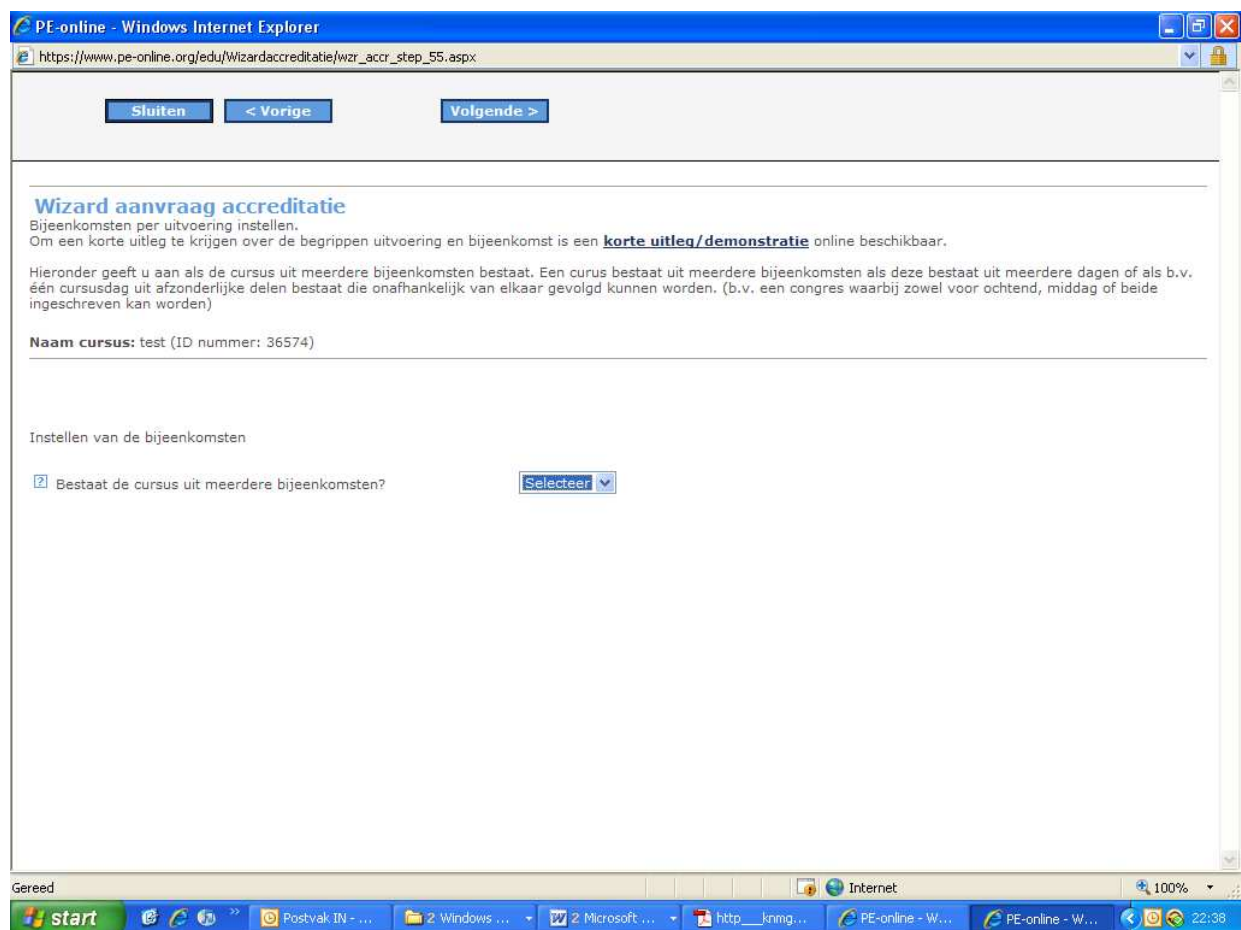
PE-online - Windows Internet Explorer

https://www.pe-online.org/edu/Wizardaccreditatie/wzr_accr_step_55.aspx

Sluiten
< Vorige
Volgende >

Wizard aanvraag accreditatie
Bijeenkomsten per uitvoering instellen.
Om een korte uitleg te krijgen over de begrippen uitvoering en bijeenkomst is een korte uitleg/demonstratie online beschikbaar.

Hieronder geeft u aan als de cursus uit meerdere bijeenkomsten bestaat. Een curus bestaat uit meerdere bijeenkomsten als deze bestaat uit meerdere dagen of als b.v. één cursusdag uit afzonderlijke delen bestaat die onafhankelijk van elkaar gevolgd kunnen worden. (b.v. een congres waarbij zowel voor ochtend, middag of beide ingeschreven kan worden)

Naam cursus: test (ID nummer: 36574)

Instellen van de bijeenkomsten

? Bestaat de cursus uit meerdere bijeenkomsten?
Selecteer

Gereed
Internet
100%

start
Postvak IN - ...
2 Windows ...
2 Microsoft ...
http__knmg...
PE-online - W...
PE-online - W...
22:38